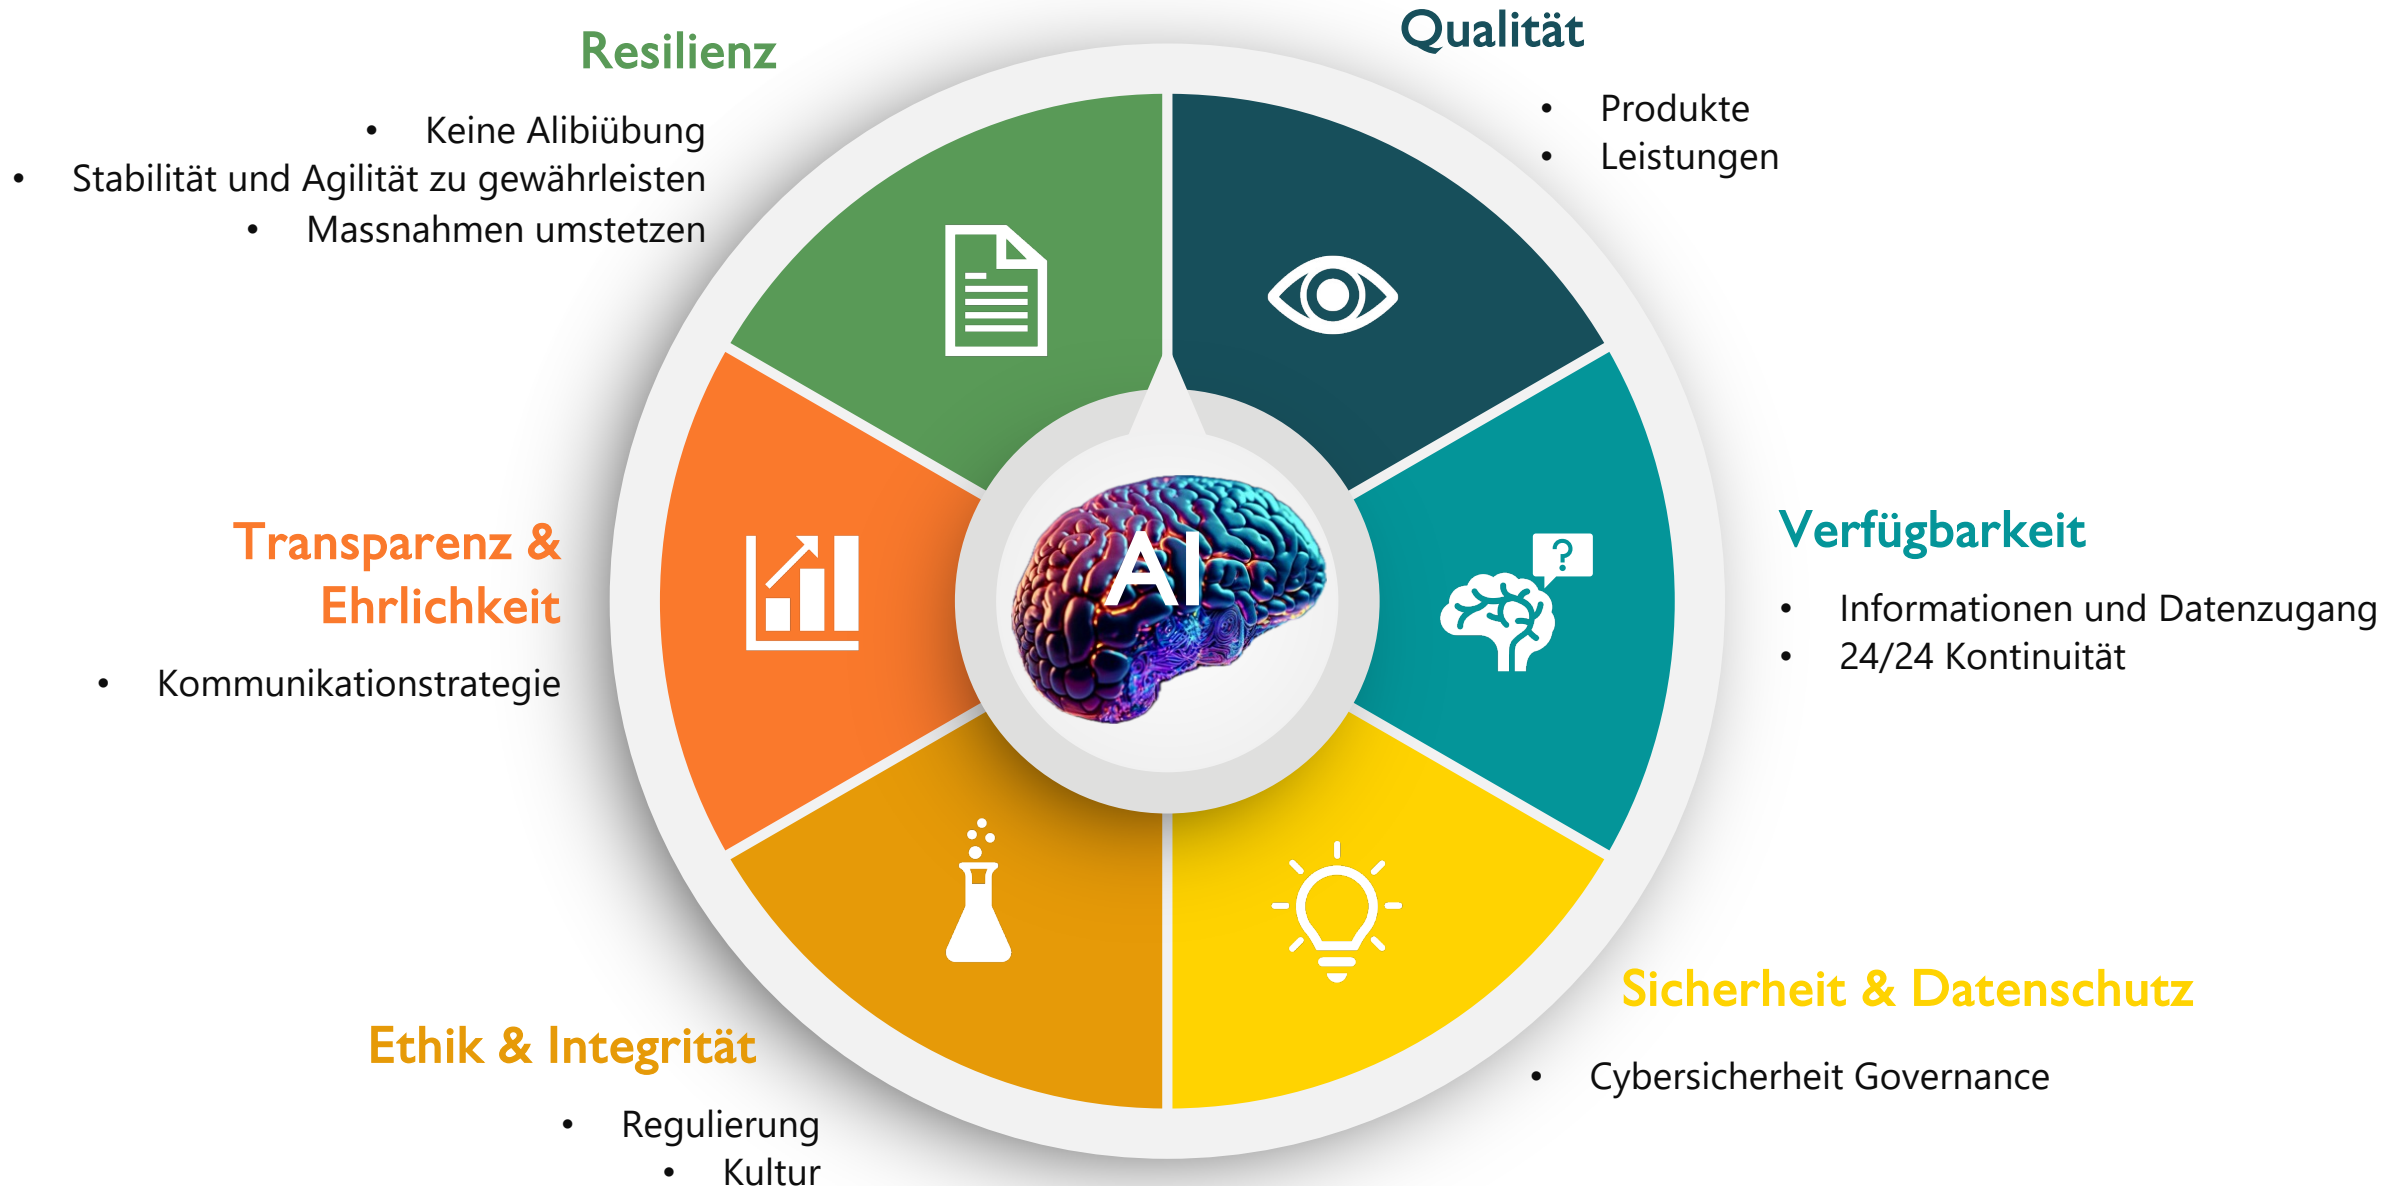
Resilienz

• Keine Alibiübung
• Stabilität und Agilität zu gewährleisten
• Massnahmen umstetzen

Qualität

• Produkte
• Leistungen

Transparenz & Ehrlichkeit

• Kommunikationstrategie

AI

?

Verfügbarkeit

• Informationen und Datenzugang
• 24/24 Kontinuität

Ethik & Integrität

• Regulierung
• Kultur

Sicherheit & Datenschutz

• Cybersicherheit Governance